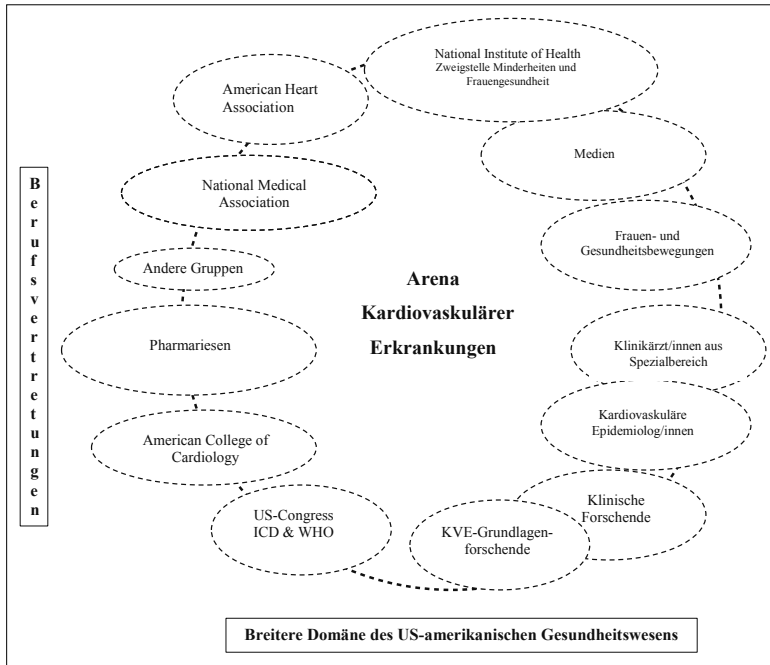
Berufsvertretungen

National Institute of Health
Zweigstelle Minderheiten und Frauengesundheit

American Heart Association

Medien

National Medical Association

Frauen- und Gesundheitsbewegungen

Andere Gruppen

Arena
Kardiovaskulärer
Erkrankungen

Pharmariesen

Klinikärzt/innen aus Spezialbereich

Kardiovaskuläre Epidemiolog/innen

American College of Cardiology

Klinische Forschende

US-Congress
ICD & WHO

KVE-Grundlagenforschende

Breitere Domäne des US-amerikanischen Gesundheitswesens